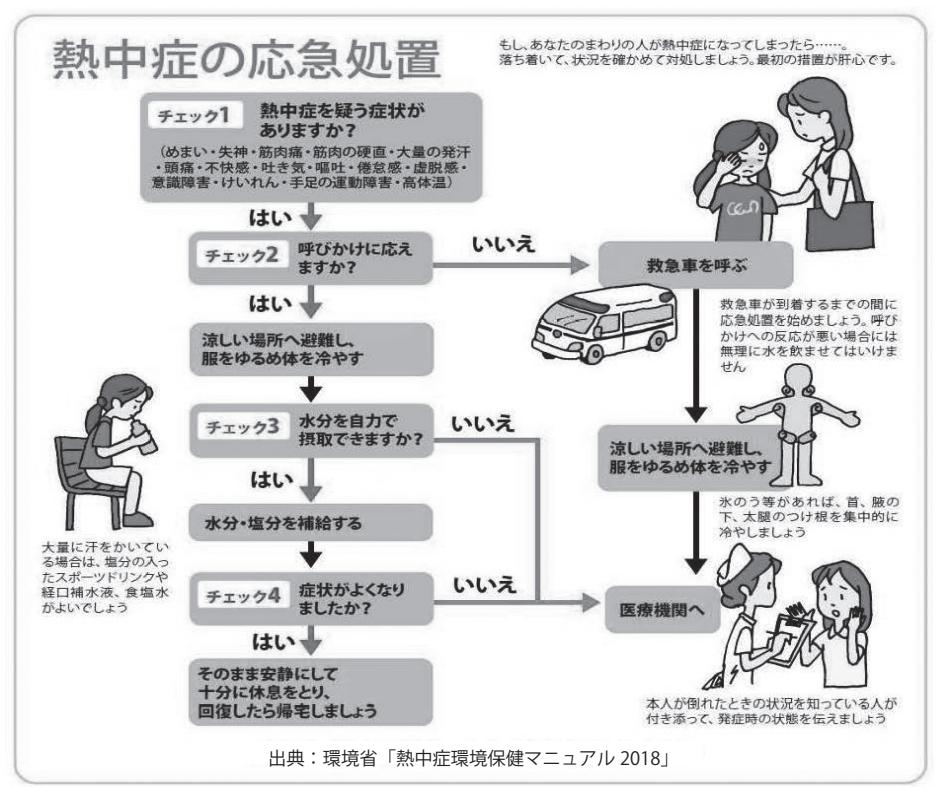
熱中症の応急処置

もし、あなたのまわりの人が熱中症になってしまったら……。
落ち着いて、状況を確かめて対処しましょう。最初の措置が肝心です。

チェック1 熱中症を疑う症状がありますか？
（めまい・失神・筋肉痛・筋肉の硬直・大量の発汗・頭痛・不快感・吐き気・嘔吐・倦怠感・虚脱感・意識障害・けいれん・手足の運動障害・高体温）

はい

チェック2 呼びかけに応えますか？

いいえ

救急車を呼ぶ

はい

救急車が到着するまでの間に応急処置を始めましょう。呼びかけへの反応が悪い場合には無理に水を飲ませてはいけません

涼しい場所へ避難し、服をゆるめ体を冷やす

チェック3 水分を自力で摂取できますか？

いいえ

涼しい場所へ避難し、服をゆるめ体を冷やす

はい

氷のう等があれば、首、腋の下、太腿のつけ根を集中的に冷やしましょう

水分・塩分を補給する

大量に汗をかいている場合は、塩分の入ったスポーツドリンクや経口補水液、食塩水がよいでしょう

チェック4 症状がよくなりましたか？

いいえ

医療機関へ

はい

そのまま安静にして十分に休息をとり、回復したら帰宅しましょう

本人が倒れたときの状況を知っている人が付き添って、発症時の状態を伝えましょう

出典：環境省「熱中症環境保健マニュアル 2018」